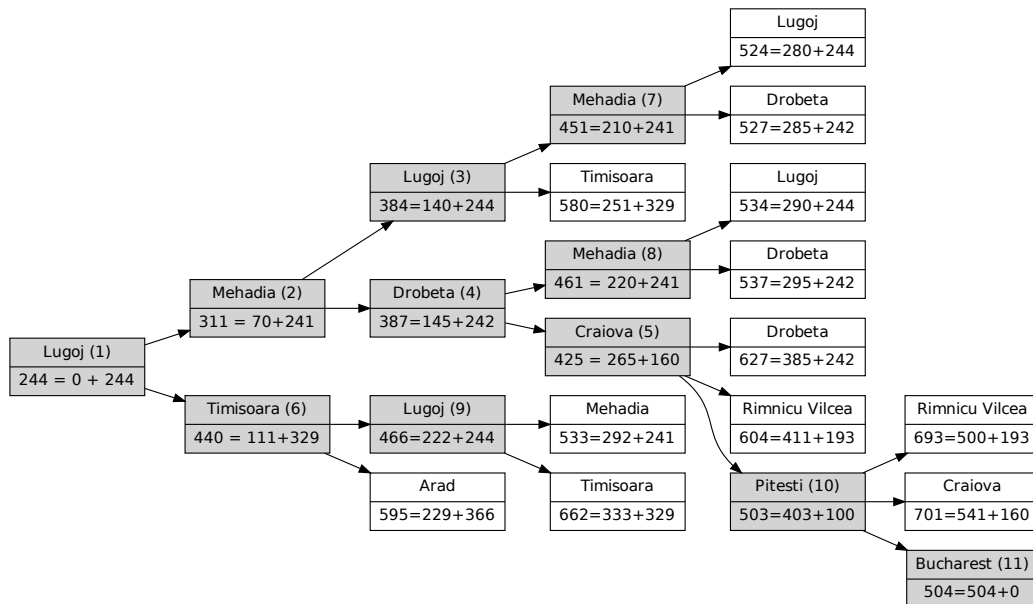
Lugoj (1)
244 = 0 + 244

Mehadia (2)
311 = 70+241

Timisoara (6)
440 = 111+329

Lugoj (3)
384=140+244

Drobeta (4)
387=145+242

Lugoj (9)
466=222+244

Arad
595=229+366

Mehadia (7)
451=210+241

Timisoara
580=251+329

Mehadia (8)
461 = 220+241

Craiova (5)
425 = 265+160

Mehadia
533=292+241

Timisoara
662=333+329

Lugoj
524=280+244

Drobeta
527=285+242

Lugoj
534=290+244

Drobeta
537=295+242

Drobeta
627=385+242

Rimnicu Vilcea
604=411+193

Pitesti (10)
503=403+100

Rimnicu Vilcea
693=500+193

Craiova
701=541+160

Bucharest (11)
504=504+0